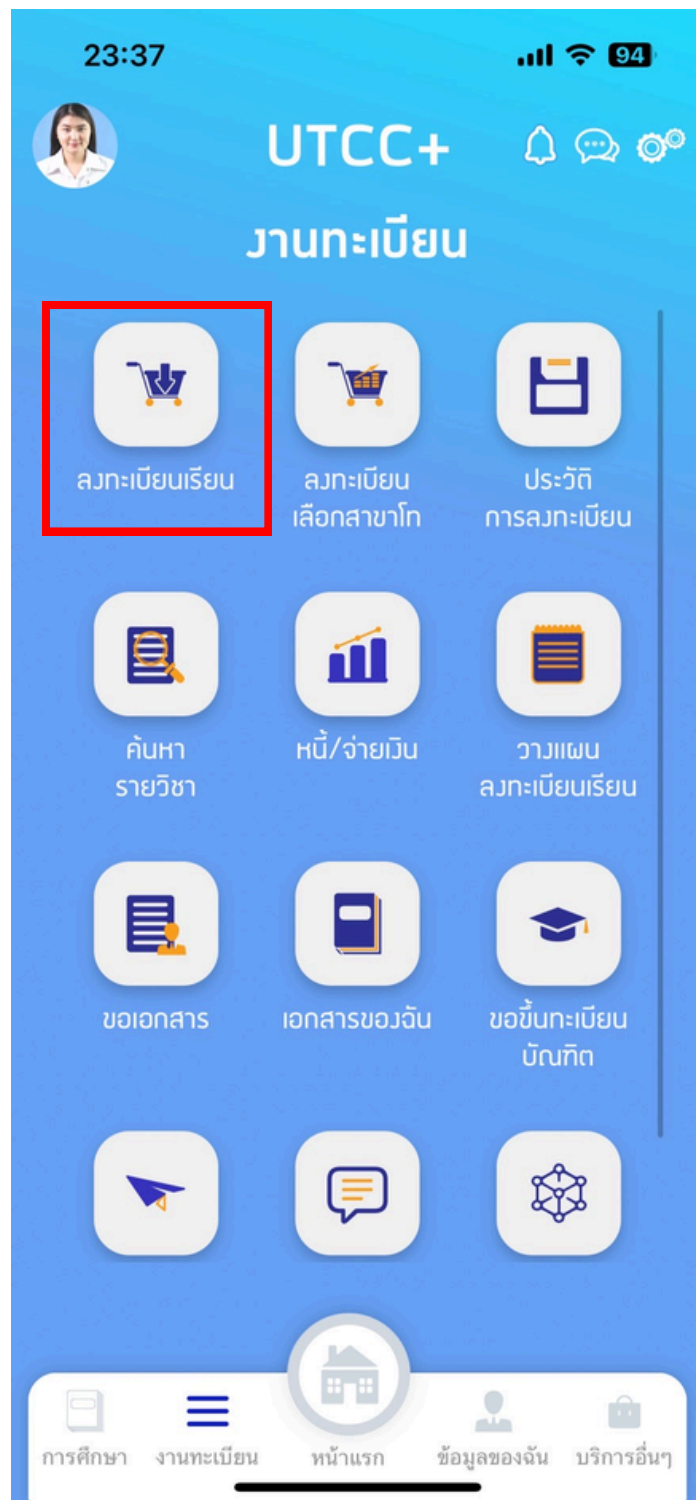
23:37
94

UTCC+

งานทะเบียน

ลงทะเบียนเรียน

ลงทะเบียน
เลือกสาขาโท

ประวัติ
การลงทะเบียน

ค้นหา
รายวิชา

หนี้/จ่ายเงิน

วางแผน
ลงทะเบียนเรียน

ขอเอกสาร

เอกสารของฉัน

ขอขึ้นทะเบียน
บัณฑิต

การศึกษา
งานทะเบียน
หน้าแรก
ข้อมูลของฉัน
บริการอื่นๆ